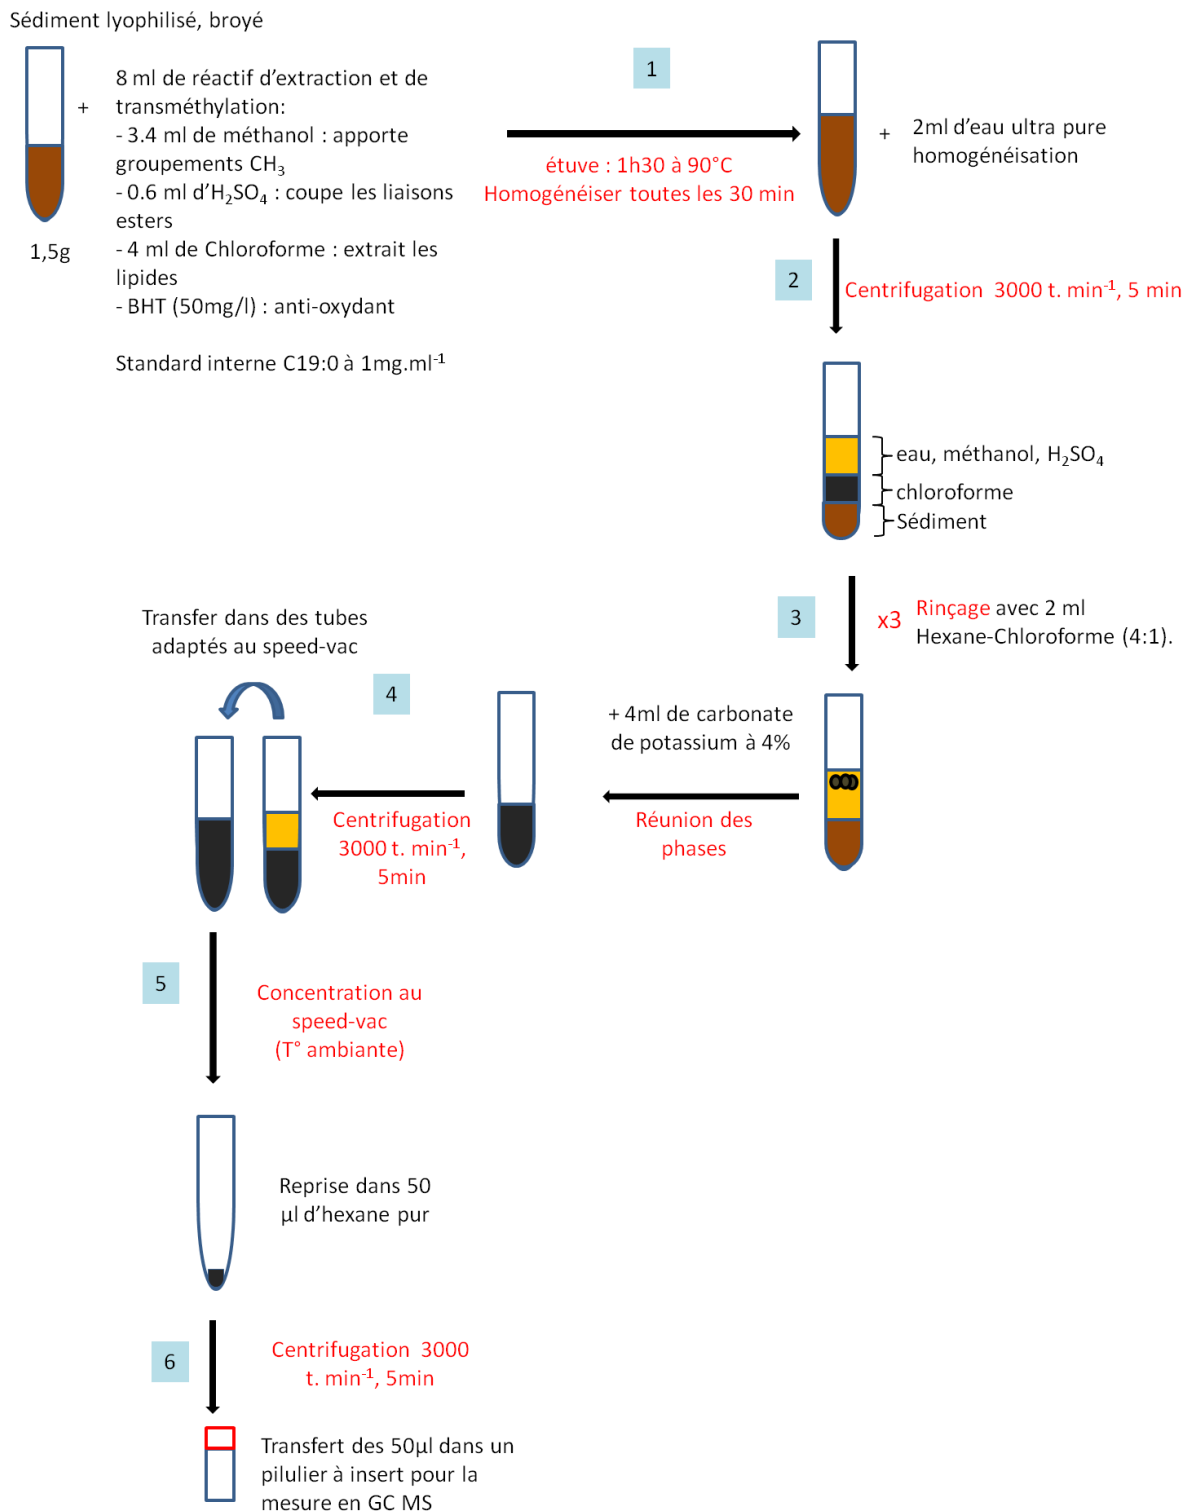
Sédiment lyophilisé, broyé

+

1,5g

8 ml de réactif d'extraction et de transméthylation:
- 3.4 ml de méthanol : apporte groupements $CH_3$
- 0.6 ml d'$H_2SO_4$ : coupe les liaisons esters
- 4 ml de Chloroforme : extrait les lipides
- BHT (50mg/l) : anti-oxydant

Standard interne C19:0 à 1mg.ml$^{-1}$

1

étuve : 1h30 à 90°C
Homogénéiser toutes les 30 min

+ 2ml d'eau ultra pure homogénéisation

2

Centrifugation 3000 t. min$^{-1}$, 5 min

eau, méthanol, $H_2SO_4$
chloroforme
Sédiment

3

x3 Rinçage avec 2 ml Hexane-Chloroforme (4:1).

+ 4ml de carbonate de potassium à 4%

Réunion des phases

4

Centrifugation 3000 t. min$^{-1}$, 5min

Transfer dans des tubes adaptés au speed-vac

5

Concentration au speed-vac (T° ambiante)

Reprise dans 50 µl d'hexane pur

6

Centrifugation 3000 t. min$^{-1}$, 5min

Transfert des 50µl dans un pilulier à insert pour la mesure en GC MS